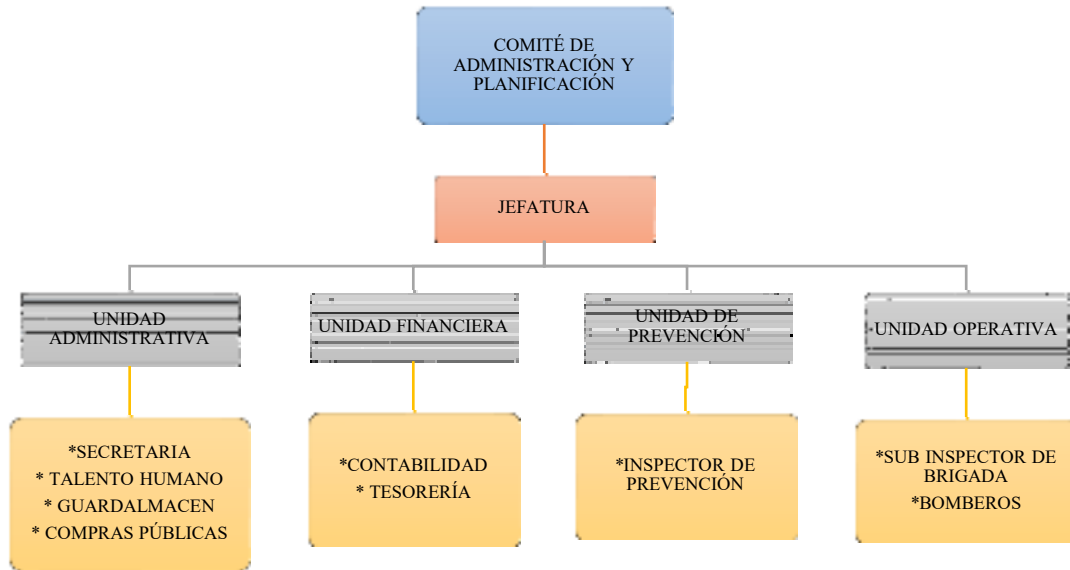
COMITÉ DE ADMINISTRACIÓN Y PLANIFICACIÓN

JEFATURA

UNIDAD ADMINISTRATIVA

UNIDAD FINANCIERA

UNIDAD DE PREVENCIÓN

UNIDAD OPERATIVA

*SECRETARIA
* TALENTO HUMANO
* GUARDALMACEN
* COMPRAS PÚBLICAS

*CONTABILIDAD
* TESORERÍA

*INSPECTOR DE PREVENCIÓN

*SUB INSPECTOR DE BRIGADA
*BOMBEROS